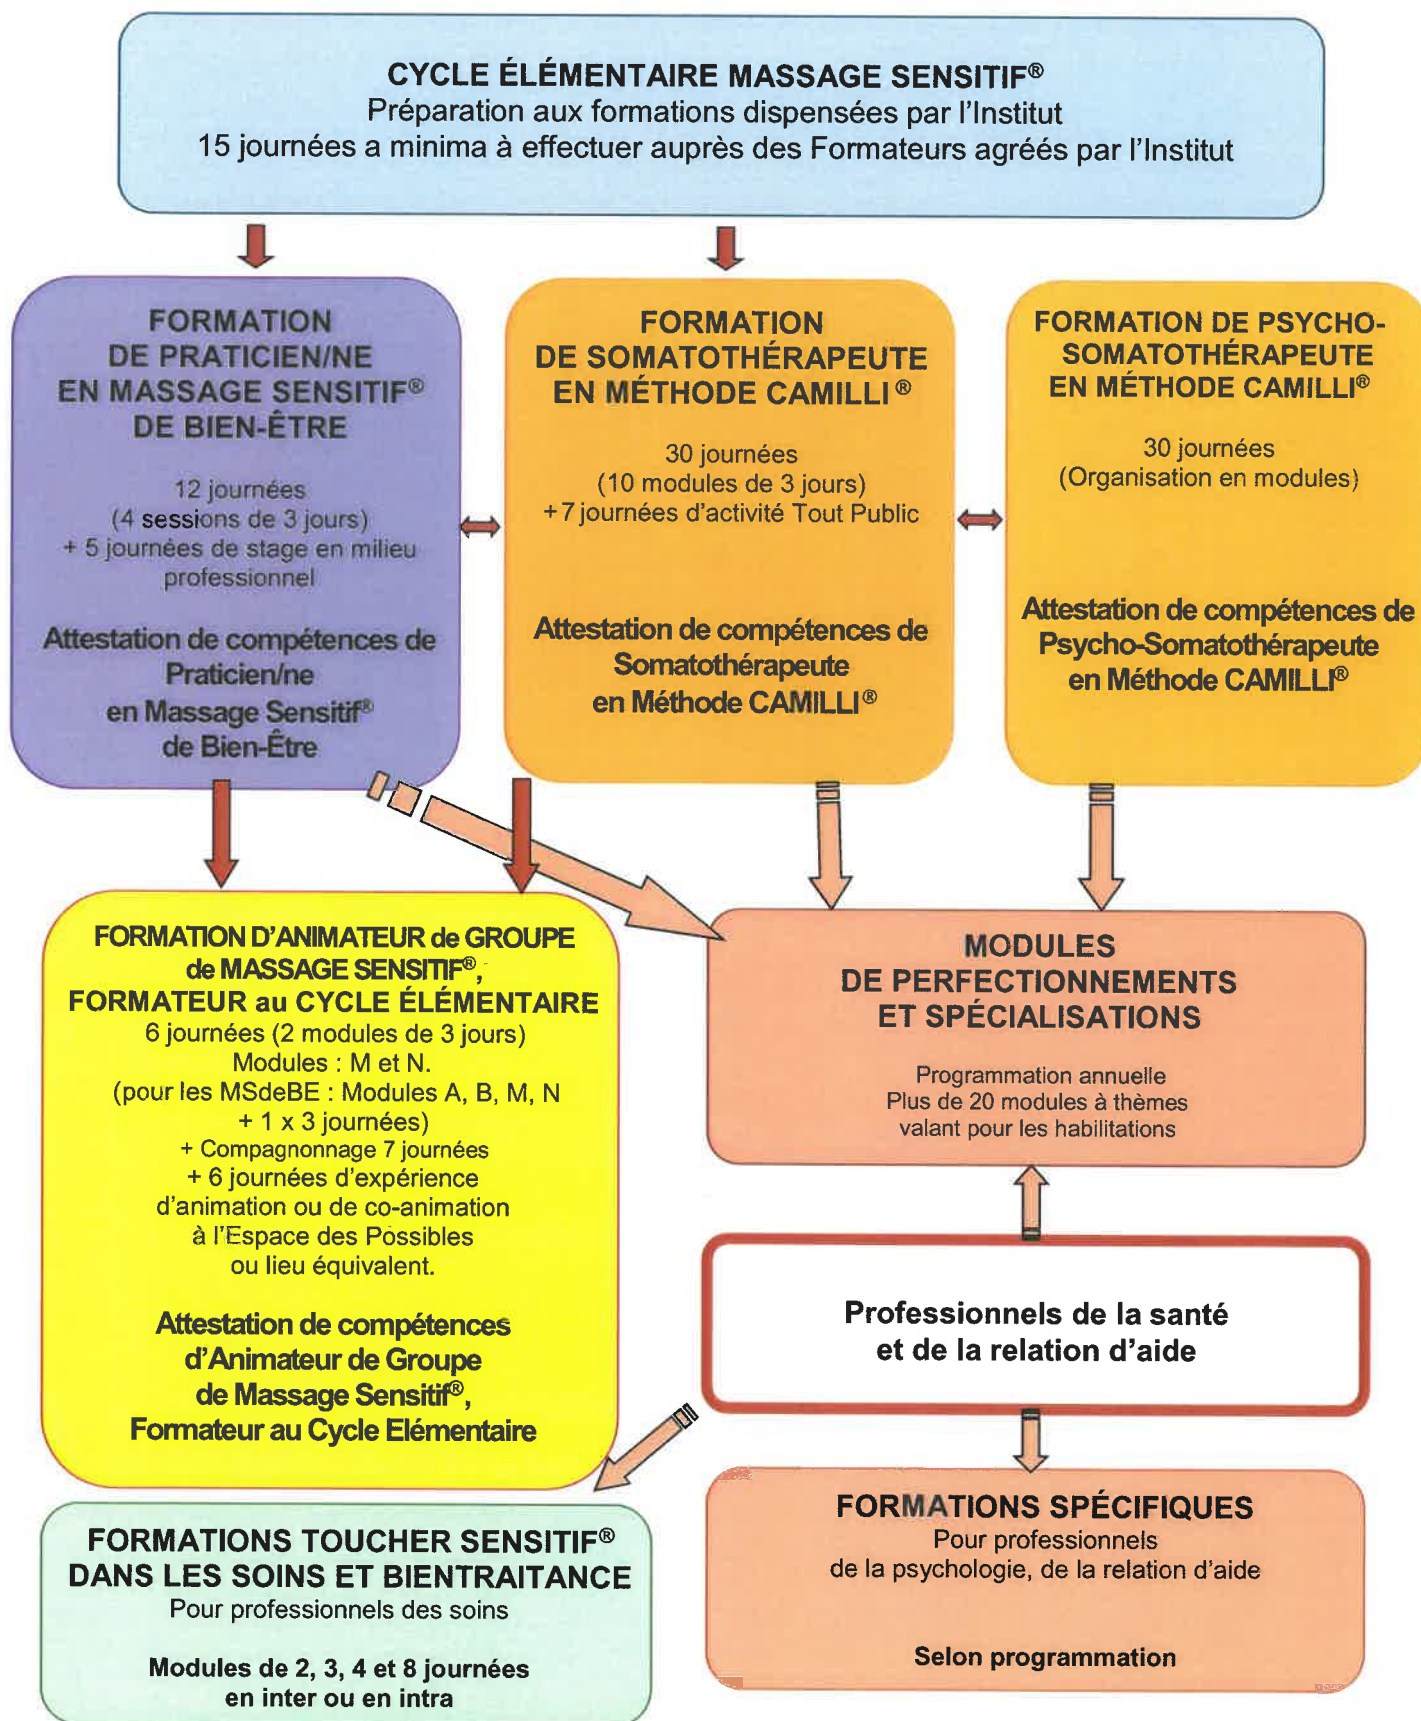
CYCLE ÉLÉMENTAIRE MASSAGE SENSITIF®
Préparation aux formations dispensées par l'Institut
15 journées a minima à effectuer auprès des Formateurs agréés par l'Institut

FORMATION DE PRATICIEN/NE EN MASSAGE SENSITIF® DE BIEN-ÊTRE

12 journées (4 sessions de 3 jours) + 5 journées de stage en milieu professionnel

Attestation de compétences de Praticien/ne en Massage Sensitif® de Bien-Être

FORMATION DE SOMATOTHÉRAPEUTE EN MÉTHODE CAMILLI ®

30 journées (10 modules de 3 jours) +7 journées d'activité Tout Public

Attestation de compétences de Somatothérapeute en Méthode CAMILLI®

FORMATION DE PSYCHO-SOMATOTHÉRAPEUTE EN MÉTHODE CAMILLI®

30 journées (Organisation en modules)

Attestation de compétences de Psycho-Somatothérapeute en Méthode CAMILLI®

FORMATION D'ANIMATEUR de GROUPE de MASSAGE SENSITIF®, FORMATEUR au CYCLE ÉLÉMENTAIRE
6 journées (2 modules de 3 jours)
Modules : M et N.
(pour les MSdeBE : Modules A, B, M, N + 1 x 3 journées)
+ Compagnonnage 7 journées
+ 6 journées d'expérience d'animation ou de co-animation à l'Espace des Possibles ou lieu équivalent.

Attestation de compétences d'Animateur de Groupe de Massage Sensitif®, Formateur au Cycle Elémentaire

MODULES DE PERFECTIONNEMENTS ET SPÉCIALISATIONS

Programmation annuelle
Plus de 20 modules à thèmes valant pour les habilitations

Professionnels de la santé et de la relation d'aide

FORMATIONS TOUCHER SENSITIF® DANS LES SOINS ET BIENTRAITANCE
Pour professionnels des soins

Modules de 2, 3, 4 et 8 journées en inter ou en intra

FORMATIONS SPÉCIFIQUES
Pour professionnels de la psychologie, de la relation d'aide

Selon programmation